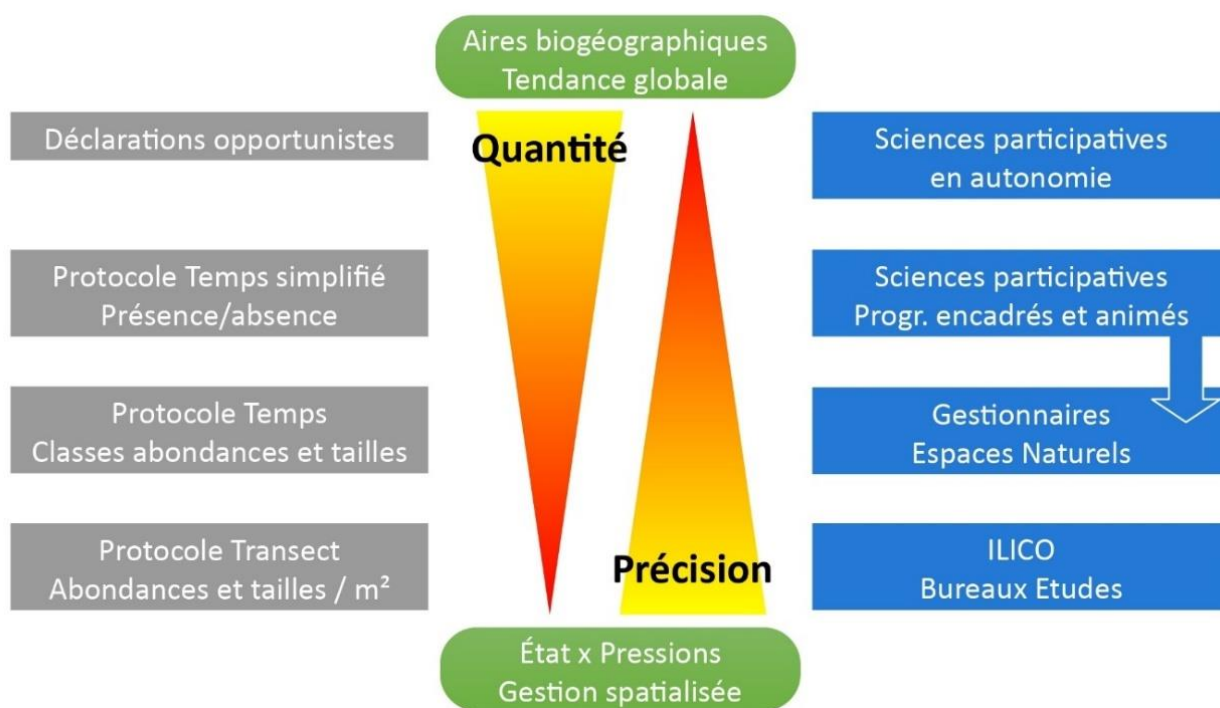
Aires biogéographiques
Tendance globale

Déclarations opportunistes

Quantité

Sciences participatives
en autonomie

Protocole Temps simplifié
Présence/absence

Sciences participatives
Progr. encadrés et animés

Protocole Temps
Classes abondances et tailles

Gestionnaires
Espaces Naturels

Protocole Transect
Abondances et tailles / m²

Précision

ILICO
Bureaux Etudes

État x Pressions
Gestion spatialisée